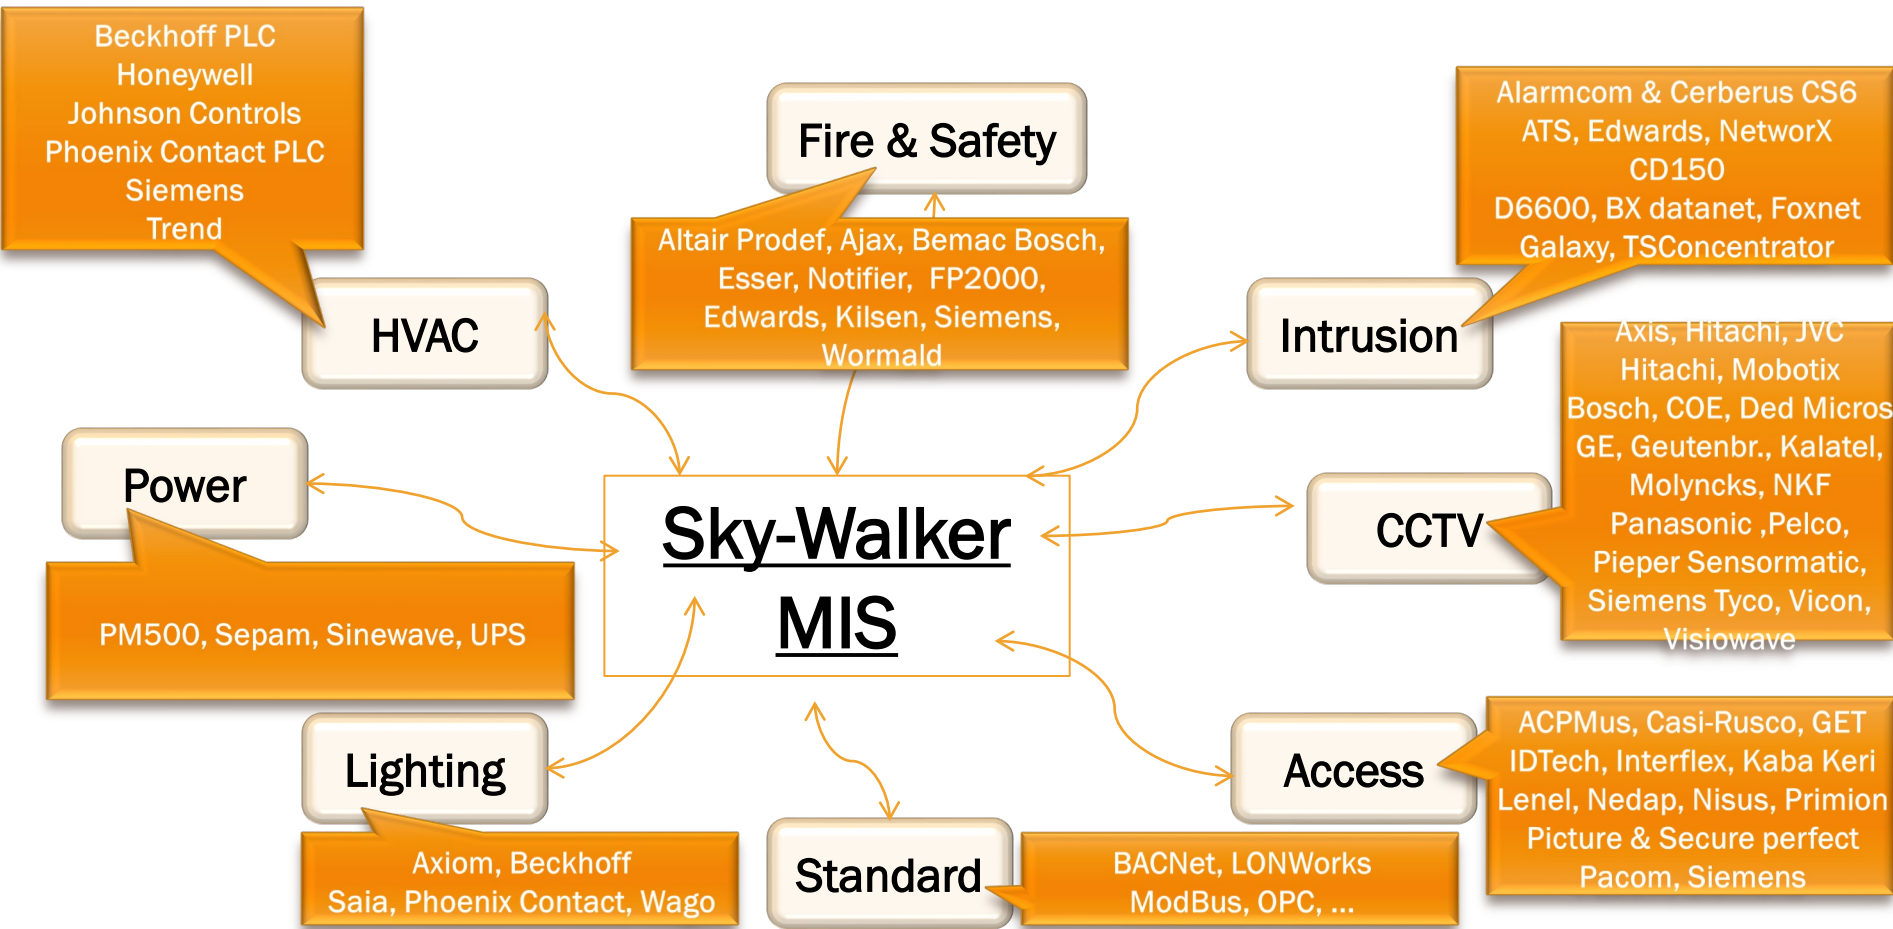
Beckhoff PLC
Honeywell
Johnson Controls
Phoenix Contact PLC
Siemens
Trend

Fire & Safety

Altair Prodef, Ajax, Bemac Bosch, Esser, Notifier, FP2000, Edwards, Kilsen, Siemens, Wormald

Alarmcom & Cerberus CS6
ATS, Edwards, NetworX
CD150
D6600, BX datanet, Foxnet
Galaxy, TSConcentrator

HVAC

Intrusion

Axis, Hitachi, JVC
Hitachi, Mobotix
Bosch, COE, Ded Micros
GE, Geutenbr., Kalatel,
Molyncks, NKF
Panasonic ,Pelco,
Pieper Sensormatic,
Siemens Tyco, Vicon,
Visiowave

Power

Sky-Walker
MIS

CCTV

PM500, Sepam, Sinewave, UPS

ACPMus, Casi-Rusco, GET
IDTech, Interflex, Kaba Keri
Lenel, Nedap, Nisus, Primion
Picture & Secure perfect
Pacom, Siemens

Lighting

Access

Standard

Axiom, Beckhoff
Saia, Phoenix Contact, Wago

BACNet, LONWorks
ModBus, OPC, ...